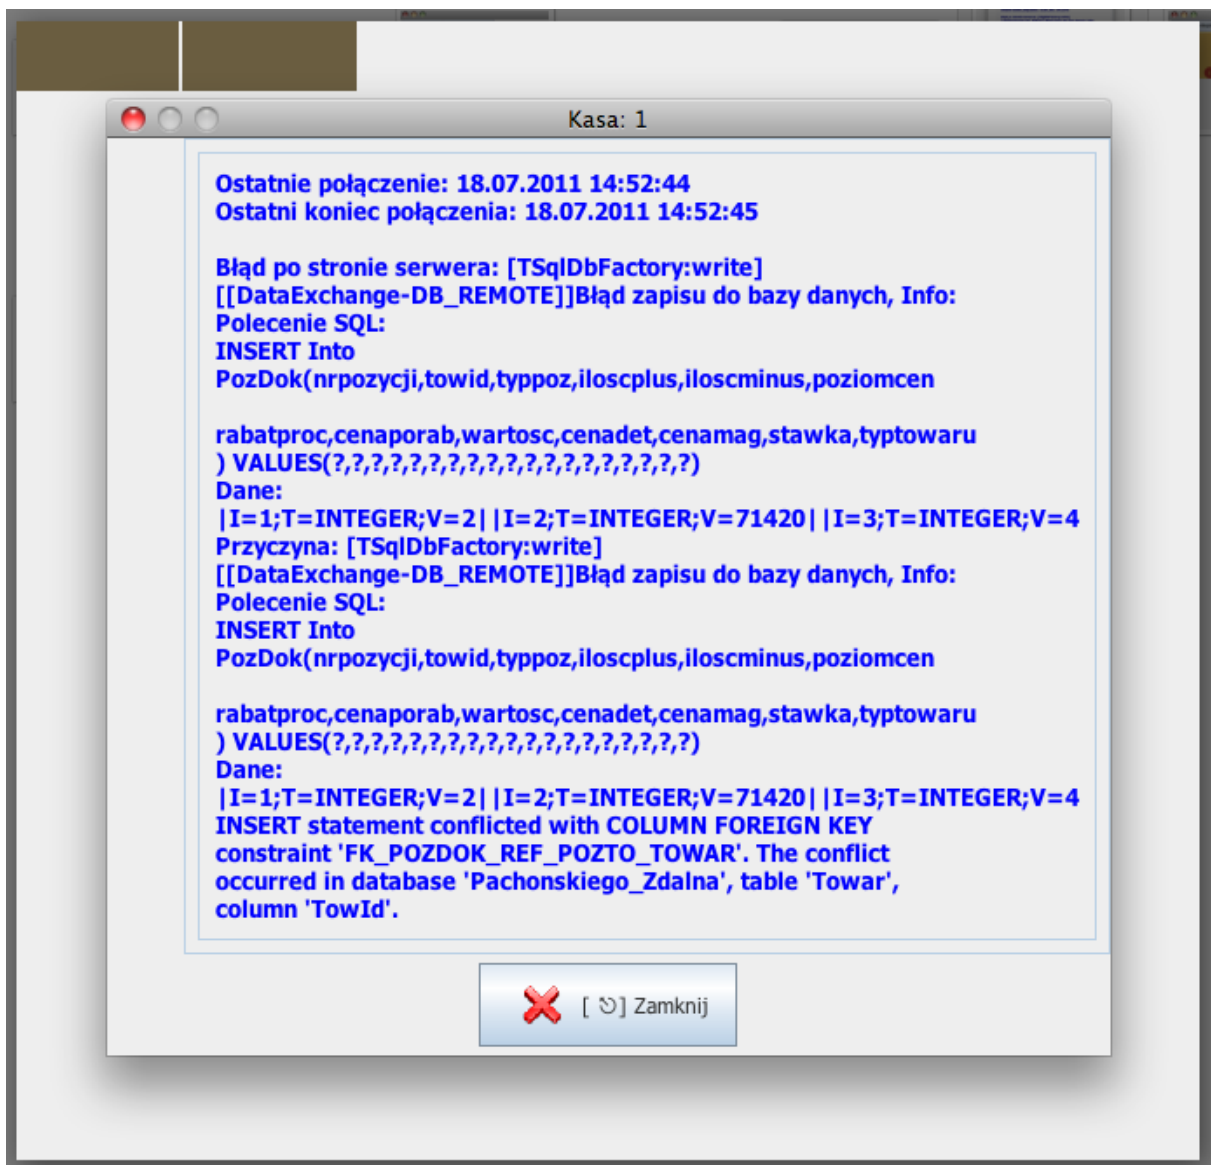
Kasa: 1

Ostatnie połączenie: 18.07.2011 14:52:44
Ostatni koniec połączenia: 18.07.2011 14:52:45

Błąd po stronie serwera: [TSqlDbFactory:write]
[[DataExchange-DB_REMOTE]]Błąd zapisu do bazy danych, Info:
Polecenie SQL:
INSERT Into
PozDok(nrpozycji,towid,typpoz,iloscplus,iloscminus,poziomcen

rabatproc,cenaporab,wartosc,cenadet,cenamag,stawka,typtowaru
) VALUES(?,?,?,?,?,?,?,?,?,?,?,?,?,?,?,?,?,?,?,?,?)
Dane:
|I=1;T=INTEGER;V=2||I=2;T=INTEGER;V=71420||I=3;T=INTEGER;V=4
Przyczyna: [TSqlDbFactory:write]
[[DataExchange-DB_REMOTE]]Błąd zapisu do bazy danych, Info:
Polecenie SQL:
INSERT Into
PozDok(nrpozycji,towid,typpoz,iloscplus,iloscminus,poziomcen

rabatproc,cenaporab,wartosc,cenadet,cenamag,stawka,typtowaru
) VALUES(?,?,?,?,?,?,?,?,?,?,?,?,?,?,?,?,?,?,?,?,?)
Dane:
|I=1;T=INTEGER;V=2||I=2;T=INTEGER;V=71420||I=3;T=INTEGER;V=4
INSERT statement conflicted with COLUMN FOREIGN KEY constraint 'FK_POZDOK_REF_POZTO_TOWAR'. The conflict occurred in database 'Pachonskiego_Zdalna', table 'Towar', column 'TowId'.

[ ⟲] Zamknij